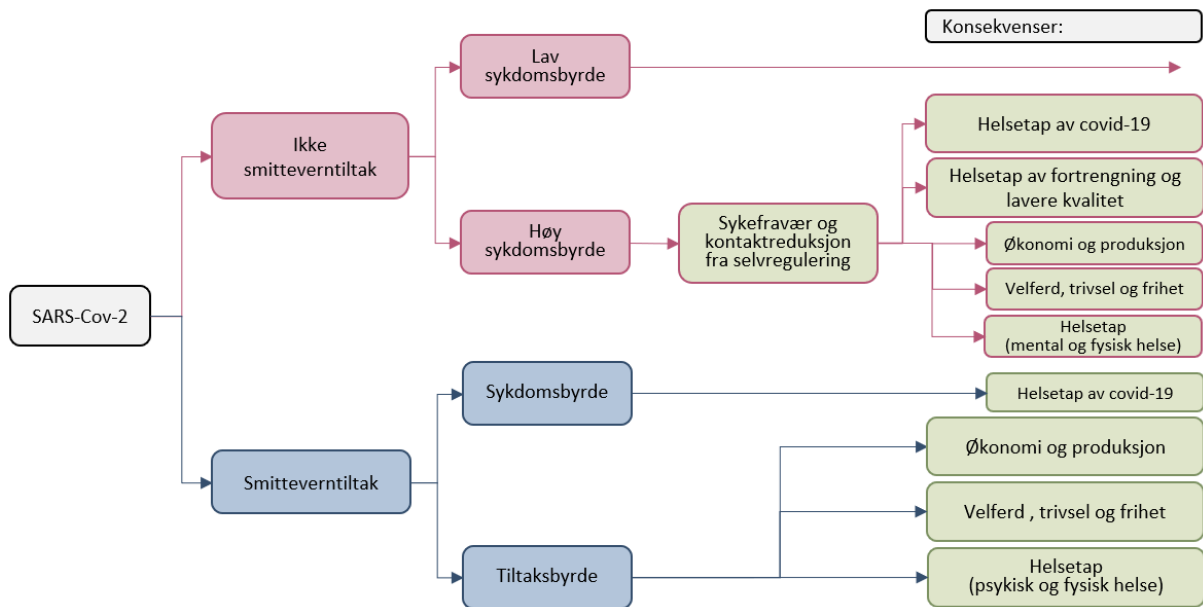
Konsekvenser:

SARS-Cov-2

Ikke smitteverntiltak

Lav sykdomsbyrde

Høy sykdomsbyrde

Sykefravær og kontaktreduksjon fra selvregulering

Helsetap av covid-19

Helsetap av fortrengning og lavere kvalitet

Økonomi og produksjon

Velferd, trivsel og frihet

Helsetap (mental og fysisk helse)

Smitteverntiltak

Sykdomsbyrde

Helsetap av covid-19

Tiltaksbyrde

Økonomi og produksjon

Velferd , trivsel og frihet

Helsetap (psykisk og fysisk helse)